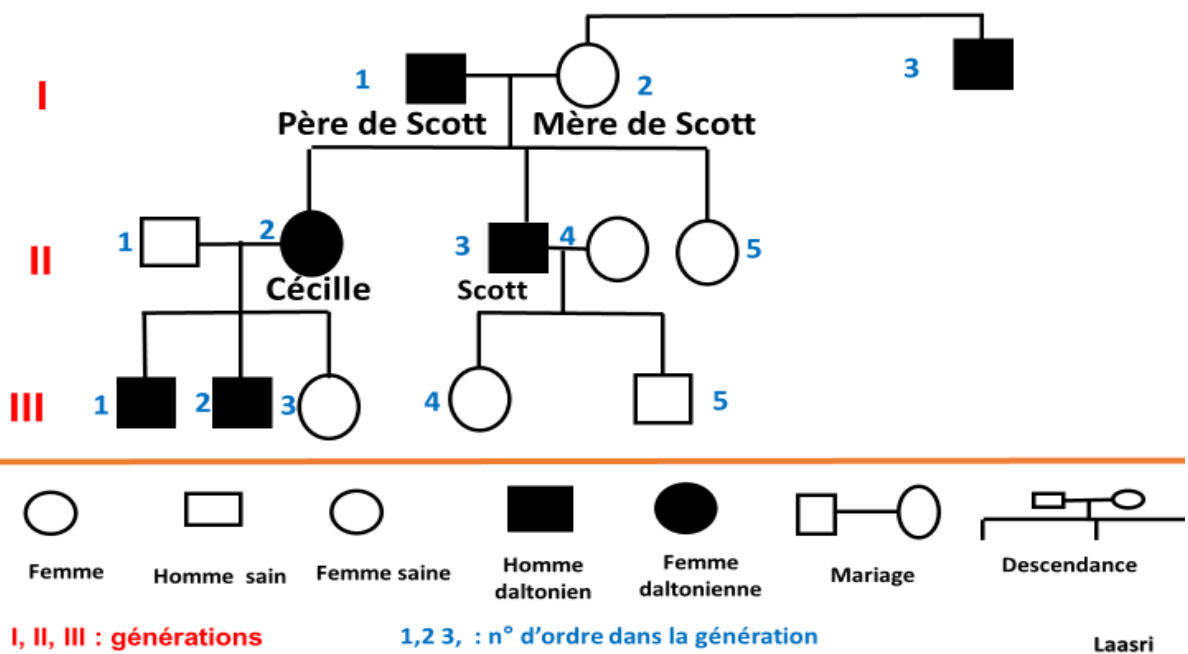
I
1
Père de Scott
2
Mère de Scott
3

II
1
2
Cécille
3
Scott
4
5

III
1
2
3
4
5

Femme
Homme sain
Femme saine
Homme daltonien
Femme daltonienne
Mariage
Descendance

I, II, III : générations
1,2 3, : n° d'ordre dans la génération
Laasri